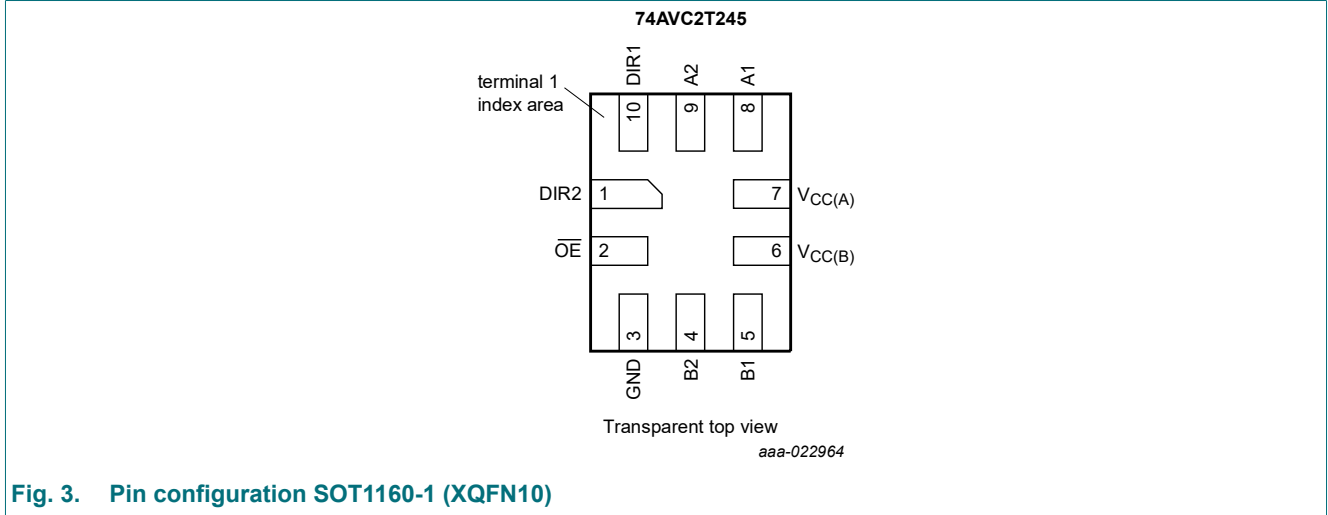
74AVC2T245

terminal 1 index area

DIR1 A2 A1

10 9 8

DIR2 1

7 $V_{CC(A)}$

$\overline{OE}$ 2

6 $V_{CC(B)}$

3 4 5

GND B2 B1

Transparent top view

aaa-022964

Fig. 3. Pin configuration SOT1160-1 (XQFN10)